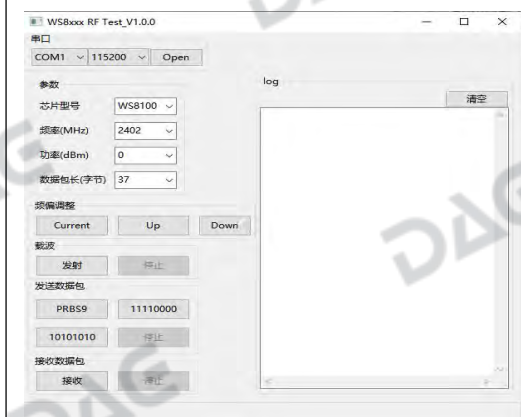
WS8xxx RF Test_V1.0.0

串口

COM1 115200 Open

参数

芯片型号 WS8100

频率(MHz) 2402

功率(dBm) 0

数据包长(字节) 37

频偏调整

Current Up Down

载波

发射 停止

发送数据包

PRBS9 11110000

10101010 停止

接收数据包

接收 停止

log

清空

DAC

DAC

DAC